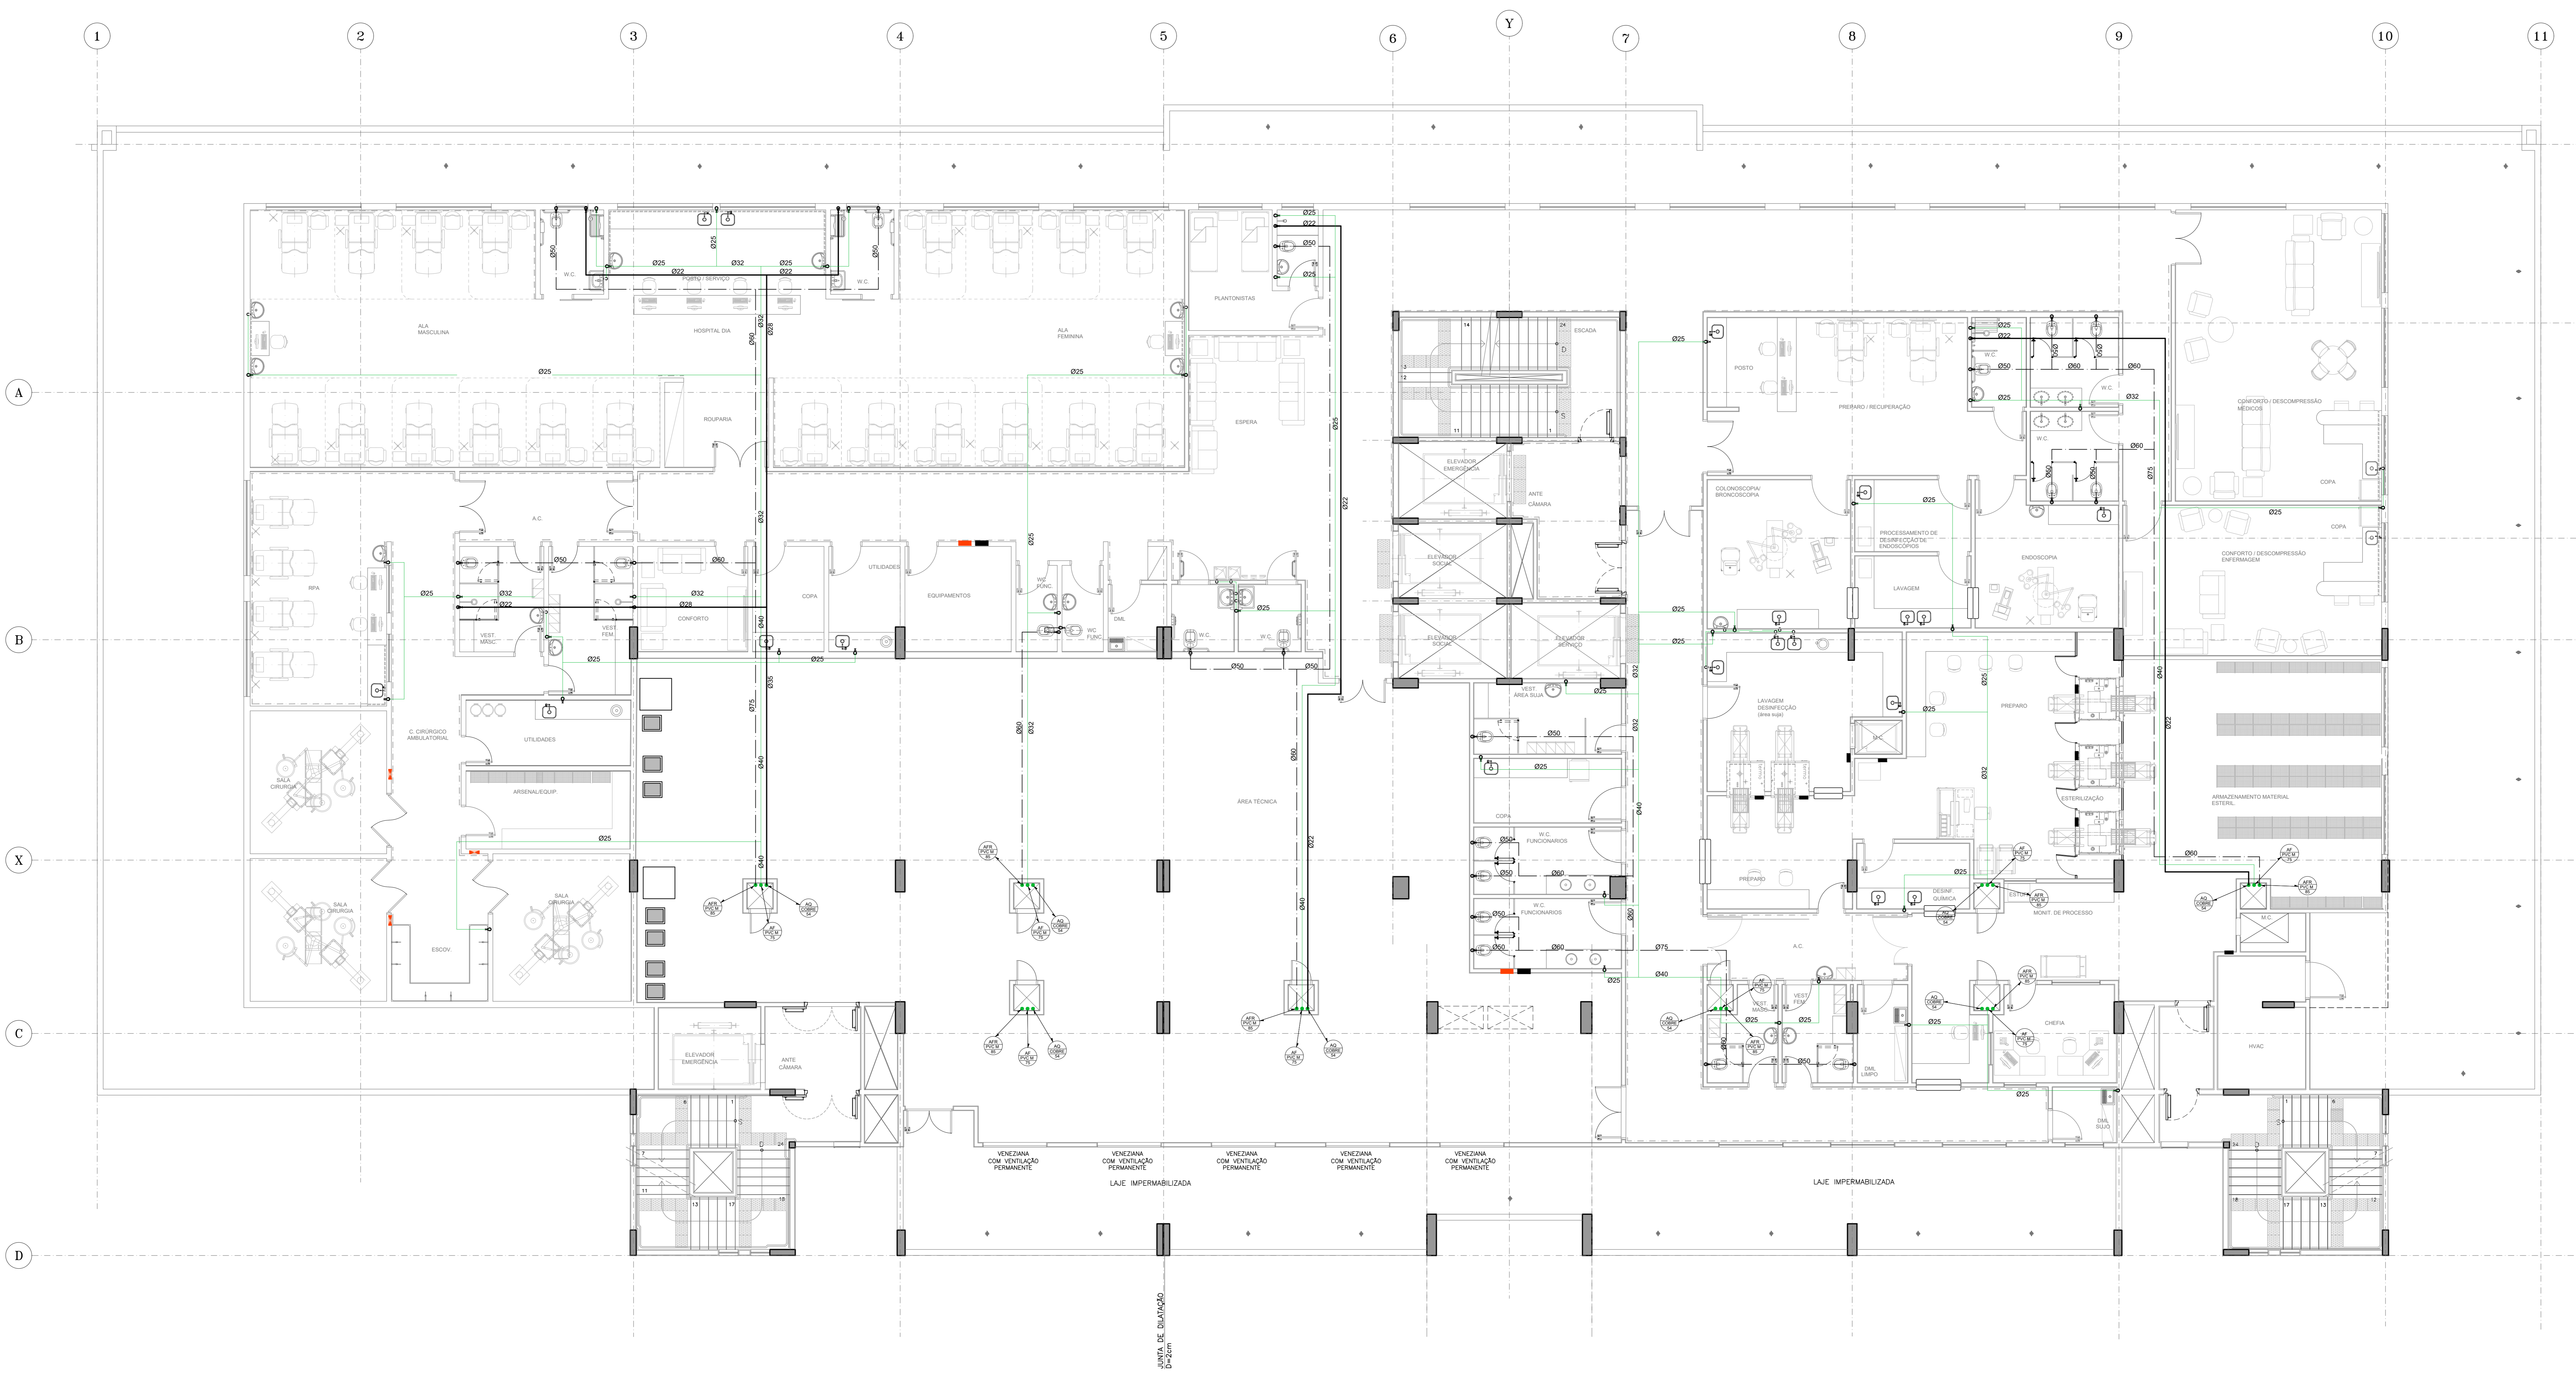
1 2 3 4 5 6 Y 7 8 9 10 11

A B X C D

W.C. POSTO / SERVIÇO W.C.
Ø25 Ø32 Ø25 Ø22 Ø22 Ø25 Ø50 Ø50
ALA MASCULINA
HOSPITAL DIA
ALA FEMININA
PLANTONISTAS
Ø25 Ø22 Ø50 Ø25
Ø25 Ø25
ROUPARIA
ESPERA
Ø25
Ø22
A.C.
RPA
Ø25
Ø50 Ø60 Ø32 Ø22 Ø28 Ø32
VEST. MASC. VEST. FEM.
CONFORTO COPA UTILIDADES EQUIPAMENTOS
WC FUNC. WC FUNC. DML W.C. W.C.
Ø25 Ø25 Ø25
Ø50 Ø50
C. CIRURGICO AMBULATORIAL
UTILIDADES
ARSENAL/EQUIP.
Ø25
SALA CIRURGIA
SALA CIRURGIA
SALA CIRURGIA
ESCOV.
ÁREA TÉCNICA
Ø60 Ø32 Ø75 Ø40 Ø35 Ø60 Ø22 Ø40
ELEVADOR EMERGÊNCIA
ANTE CÂMARA
VENEZIANA COM VENTILAÇÃO PERMANENTE
VENEZIANA COM VENTILAÇÃO PERMANENTE
VENEZIANA COM VENTILAÇÃO PERMANENTE
VENEZIANA COM VENTILAÇÃO PERMANENTE
VENEZIANA COM VENTILAÇÃO PERMANENTE
LAJE IMPERMEABILIZADA
LAJE IMPERMEABILIZADA
JUNTA DE DILATAÇÃO D=2cm
ESCADA
ELEVADOR EMERGÊNCIA
ANTE CÂMARA
ELEVADOR SOCIAL
ELEVADOR SOCIAL
ELEVADOR SERVIÇO
VEST. ÁREA SUJA
Ø25 Ø50 Ø25
COPA
W.C. FUNCIONARIOS
W.C. FUNCIONARIOS
Ø50 Ø60 Ø50 Ø60 Ø50 Ø60
Ø32 Ø32 Ø40 Ø60 Ø75 Ø40 Ø25
POSTO
PREPARO / RECUPERAÇÃO
W.C. W.C. W.C.
Ø25 Ø22 Ø50 Ø25 Ø60 Ø32 Ø60 Ø75
CONFORTO / DESCOMPRESSÃO MÉDICOS
COPA
COPA
CONFORTO / DESCOMPRESSÃO ENFERMAGEM
COLONOSCOPIA/ BRONCOSCOPIA
PROCESSAMENTO DE DESINFECÇÃO DE ENDOSCÓPIOS
LAVAGEM
ENDOSCOPIA
Ø25 Ø25 Ø25 Ø25
LAVAGEM DESINFECÇÃO (área suja)
PREPARO
ESTERILIZAÇÃO
Ø32 Ø25 Ø40 Ø22
ARMAZENAMENTO MATERIAL ESTERIL
PREPARO
DESINF. QUÍMICA
MONIT. DE PROCESSO
Ø25 Ø60
M.C.
A.C.
VEST. MASC. VEST. FEM.
DML LIMPO
CHEFIA
HVAC
DML SUJO
Ø25 Ø25 Ø25 Ø50 Ø25
AFR PVC M AF PVC M AQ COBRE